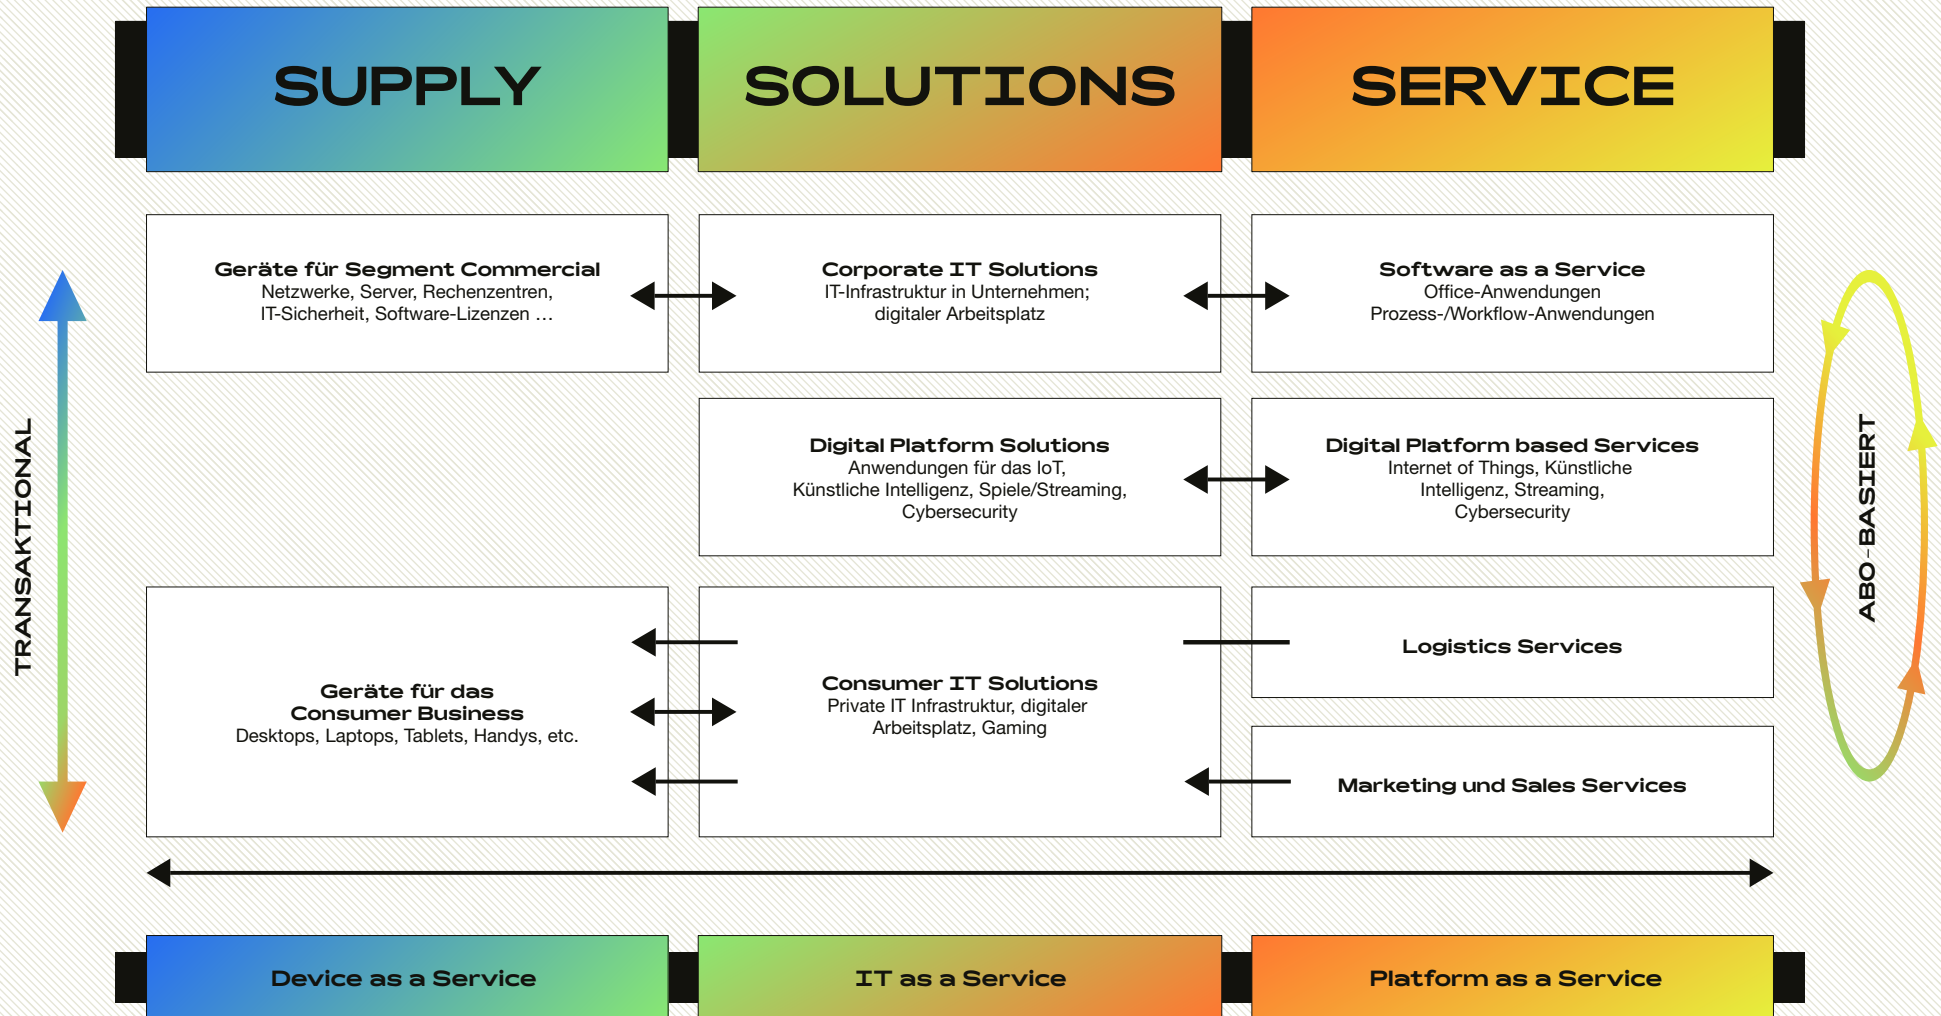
SUPPLY

SOLUTIONS

SERVICE

TRANSAKTIONAL

Geräte für Segment Commercial
Netzwerke, Server, Rechenzentren, IT-Sicherheit, Software-Lizenzen …

Corporate IT Solutions
IT-Infrastruktur in Unternehmen; digitaler Arbeitsplatz

Software as a Service
Office-Anwendungen
Prozess-/Workflow-Anwendungen

Digital Platform Solutions
Anwendungen für das IoT, Künstliche Intelligenz, Spiele/Streaming, Cybersecurity

Digital Platform based Services
Internet of Things, Künstliche Intelligenz, Streaming, Cybersecurity

ABO-BASIERT

Geräte für das Consumer Business
Desktops, Laptops, Tablets, Handys, etc.

Consumer IT Solutions
Private IT Infrastruktur, digitaler Arbeitsplatz, Gaming

Logistics Services

Marketing und Sales Services

Device as a Service

IT as a Service

Platform as a Service